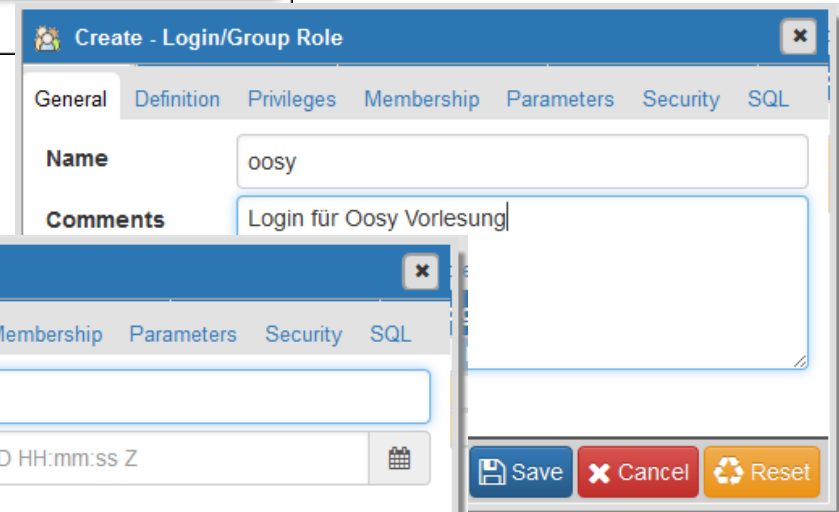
Create - Login/Group Role

General Definition Privileges Membership Parameters Security SQL

Name oosy

Comments Login für Oosy Vorlesung

Membership Parameters Security SQL

D HH:mm:ss Z

Save Cancel Reset